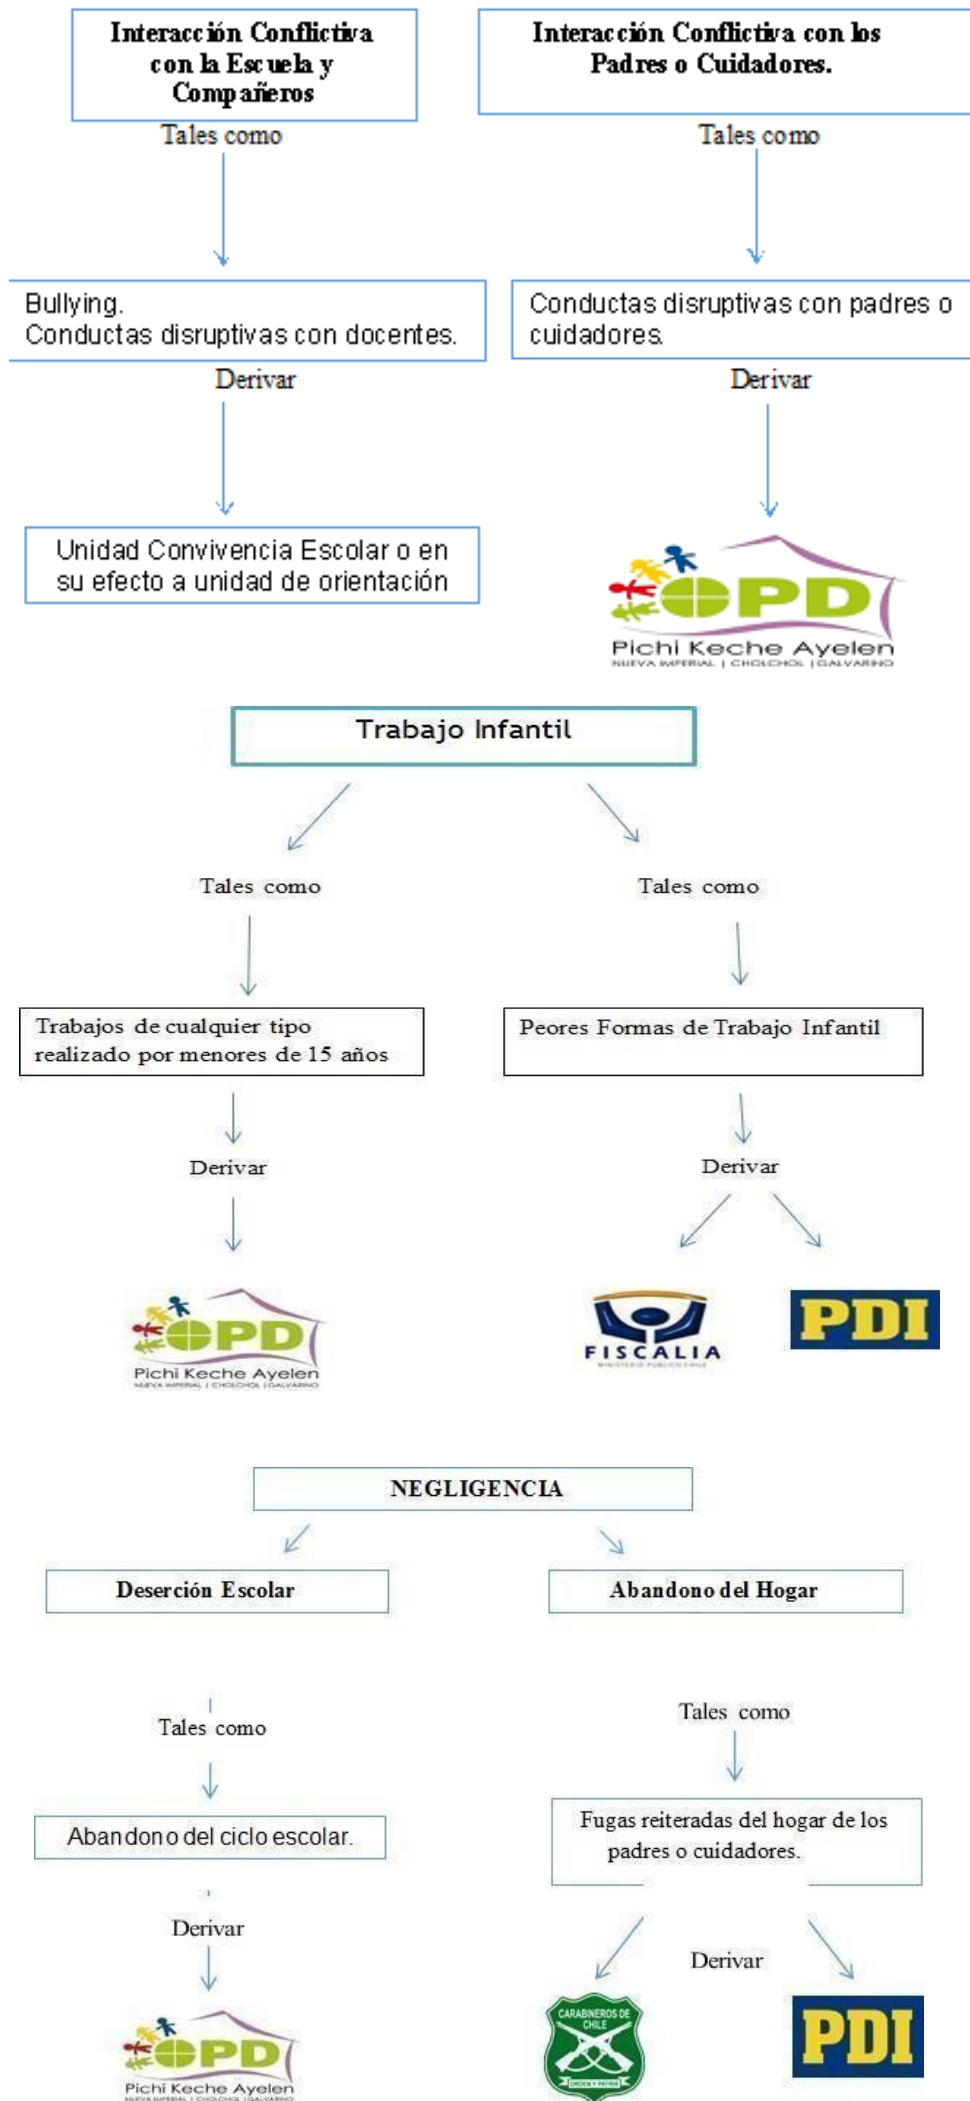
Interacción Conflictiva con la Escuela y Compañeros

Tales como

Bullying.
Conductas disruptivas con docentes.

Derivar

Unidad Convivencia Escolar o en su efecto a unidad de orientación

Interacción Conflictiva con los Padres o Cuidadores.

Tales como

Conductas disruptivas con padres o cuidadores.

Derivar

OPD
Pichi Keche Ayelen
NUEVA IMPERIAL | CHOLCHOL | GALVARINO

Trabajo Infantil

Tales como

Trabajos de cualquier tipo realizado por menores de 15 años

Derivar

OPD
Pichi Keche Ayelen
NUEVA IMPERIAL | CHOLCHOL | GALVARINO

Tales como

Peores Formas de Trabajo Infantil

Derivar

FISCALIA
MINISTERIO PUBLICO CHILE

PDI

NEGLIGENCIA

Deserción Escolar

Tales como

Abandono del ciclo escolar.

Derivar

OPD
Pichi Keche Ayelen
NUEVA IMPERIAL | CHOLCHOL | GALVARINO

Abandono del Hogar

Tales como

Fugas reiteradas del hogar de los padres o cuidadores.

Derivar

CARABINEROS DE CHILE
ORDEN Y PATRIA

PDI